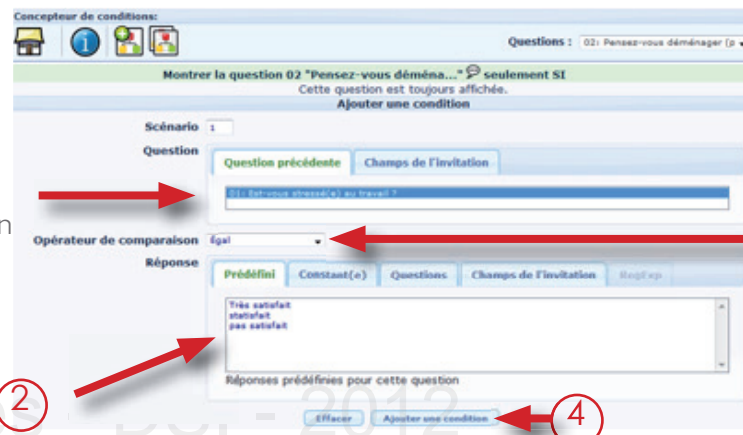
Concepteur de conditions:

Questions : 02: Pensez-vous déménager (p

Montrer la question 02 "Pensez-vous démén..." seulement SI
Cette question est toujours affichée.
Ajouter une condition

Scénario 1

Question

Question précédente | Champs de l'invitation

01: Est-vous stressé(e) au travail ?

n

Opérateur de comparaison Égal

Réponse

Prédéfini | Constant(e) | Questions | Champs de l'invitation | RegExp

Très satisfait
statisfait
pas satisfait

Réponses prédéfinies pour cette question

2

Effacer | Ajouter une condition

4

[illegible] - 2012 -